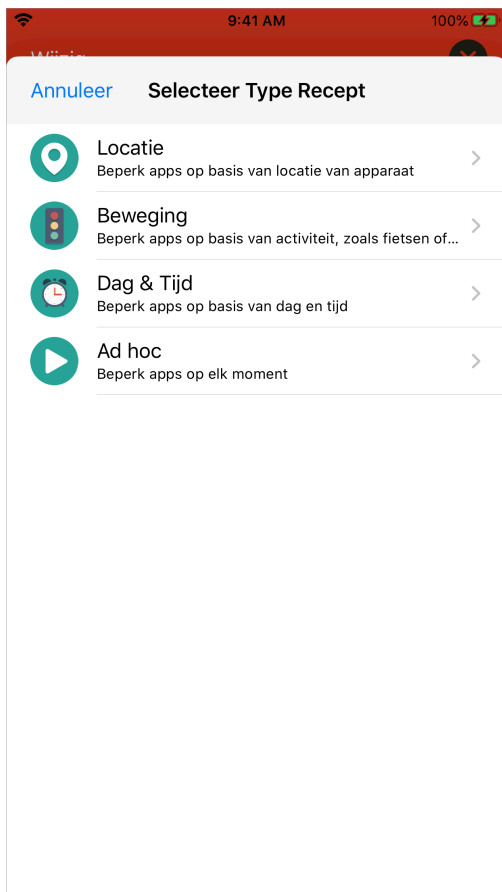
9:41 AM
100%

Wijzig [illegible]

Annuleer
Selecteer Type Recept

Locatie
Beperk apps op basis van locatie van apparaat

Beweging
Beperk apps op basis van activiteit, zoals fietsen of...

Dag & Tijd
Beperk apps op basis van dag en tijd

Ad hoc
Beperk apps op elk moment